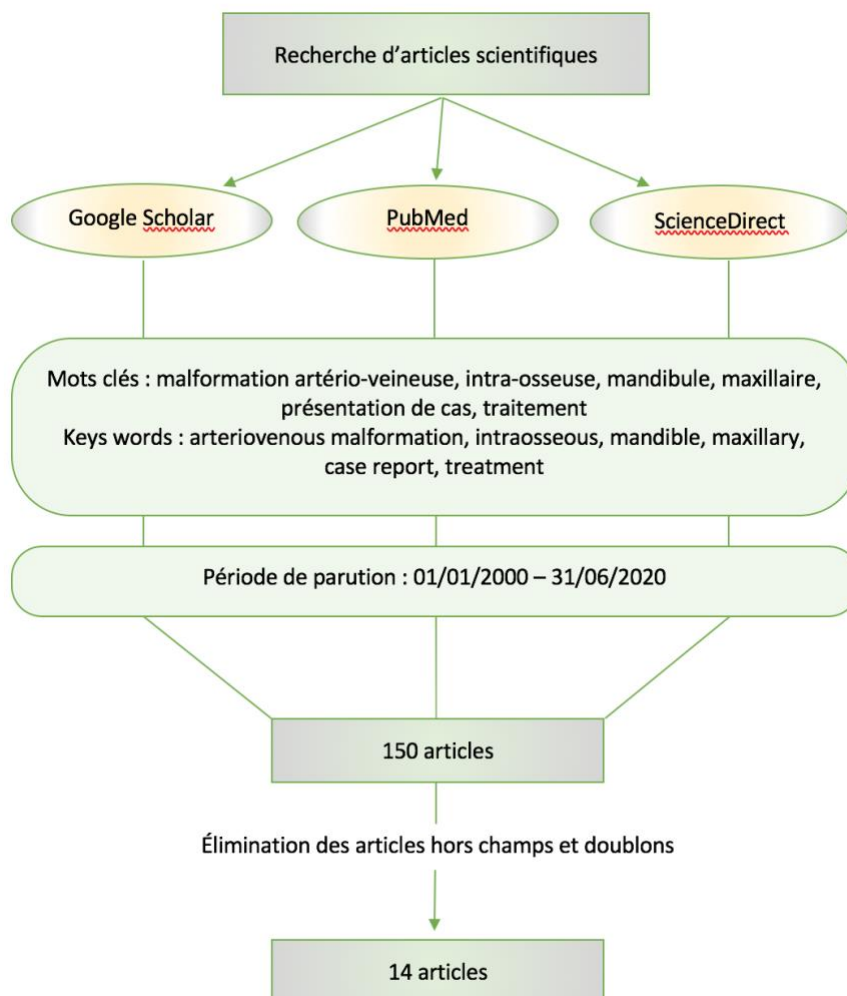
Recherche d’articles scientifiques

Google Scholar

PubMed

ScienceDirect

Mots clés : malformation artério-veineuse, intra-osseuse, mandibule, maxillaire, présentation de cas, traitement
Keys words : arteriovenous malformation, intraosseous, mandible, maxillary, case report, treatment

Période de parution : 01/01/2000 – 31/06/2020

150 articles

Élimination des articles hors champs et doublons

14 articles